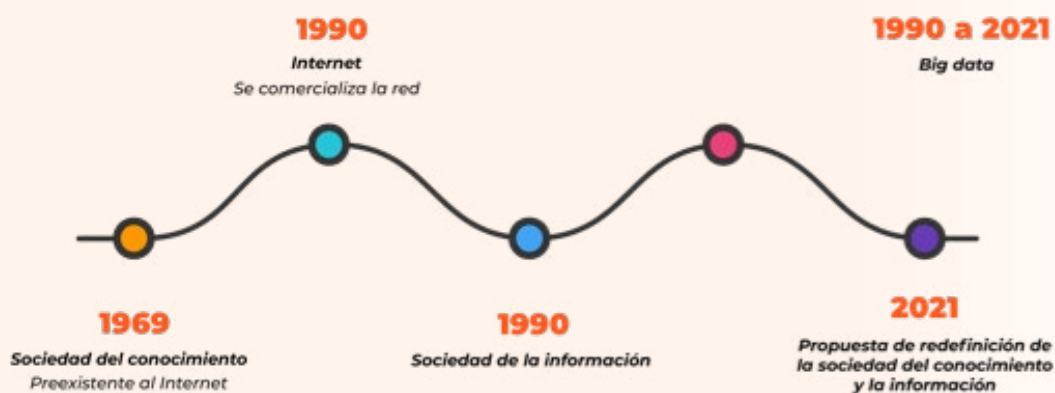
1990
Internet
Se comercializa la red

1990 a 2021
Big data

1969
Sociedad del conocimiento
Preexistente al Internet

1990
Sociedad de la información

2021
Propuesta de redefinición de la sociedad del conocimiento y la información